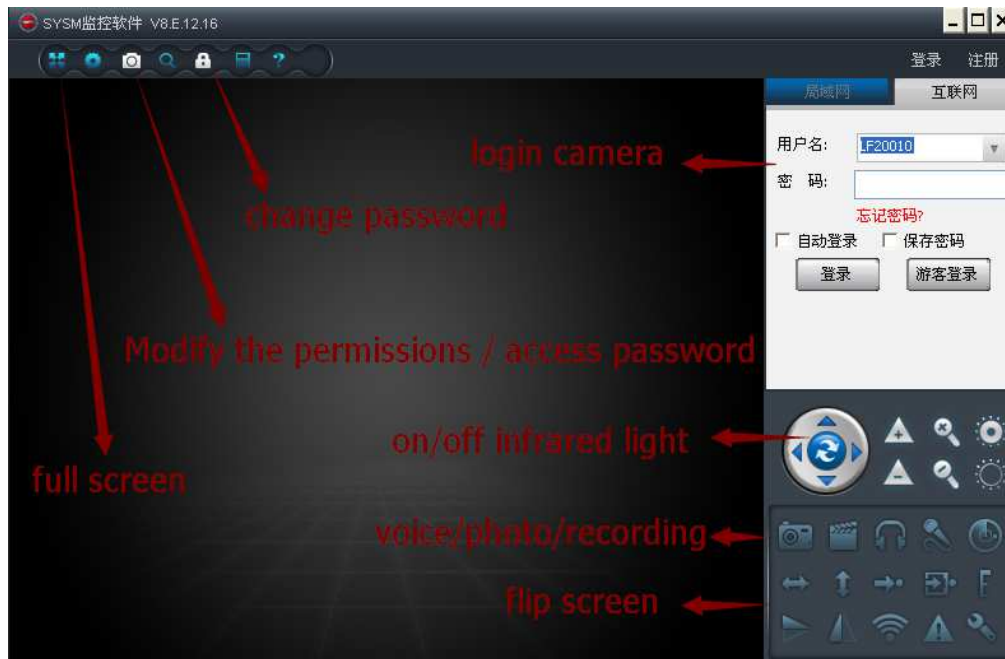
SYSM监控软件 V8.E.12.16

登录 注册

局域网 互联网

用户名: LF20010

密 码:

忘记密码?

自动登录 保存密码

登录 游客登录

login camera

change password

Modify the permissions / access password

on/off infrared light

full screen

voice/photo/recording

flip screen